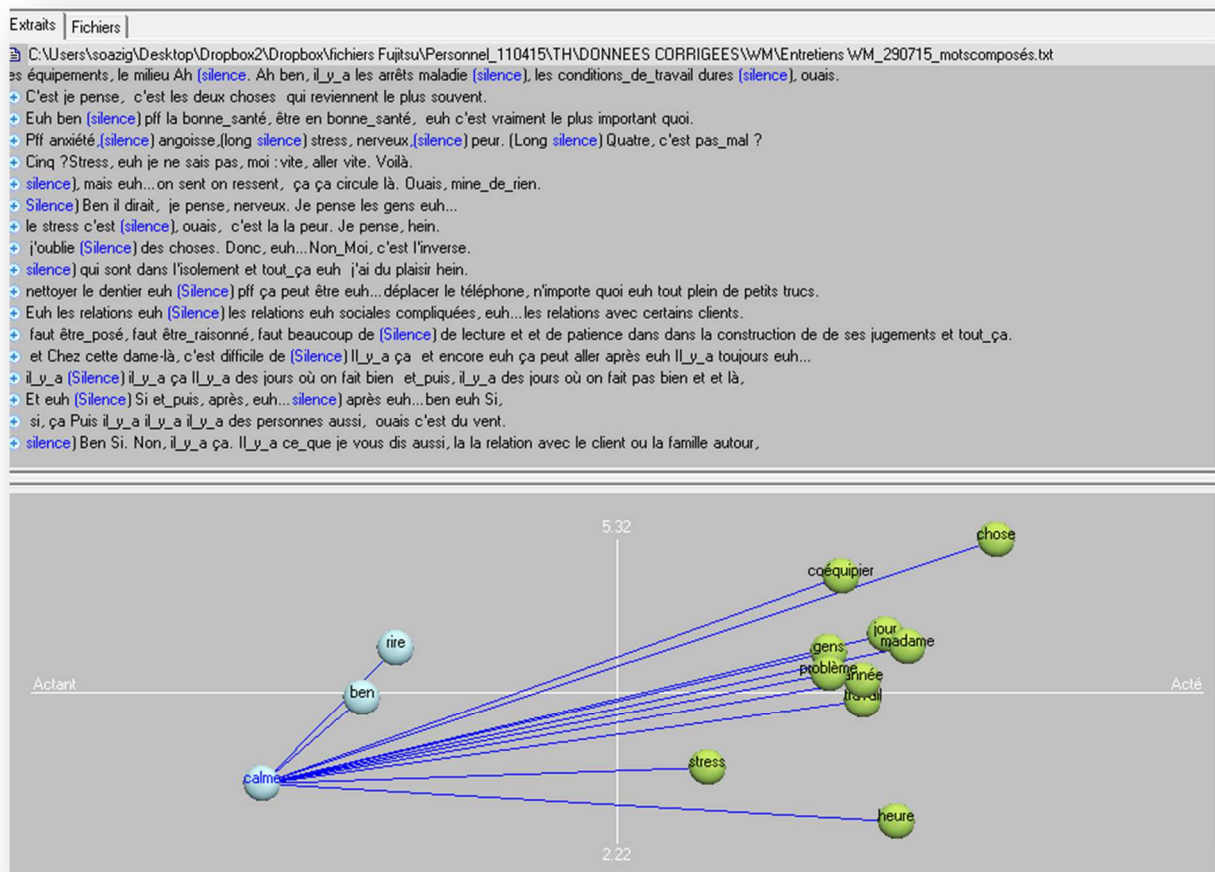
Extraits | Fichiers

C:\Users\soazig\Desktop\Dropbox2\Dropbox\fichiers Fujitsu\Personnel_110415\TH\DONNEES CORRIGEES\WM\Entretiens WM_290715_motscomposés.txt

es équipements, le milieu Ah (silence). Ah ben, il_y_a les arrêts maladie (silence), les conditions_de_travail dures (silence), ouais.
C'est je pense, c'est les deux choses qui reviennent le plus souvent.
Euh ben (silence) pff la bonne_santé, être en bonne_santé, euh c'est vraiment le plus important quoi.
Pff anxiété,(silence) angoisse,(long silence) stress, nerveux,(silence) peur. (Long silence) Quatre, c'est pas_mal ?
Cinq ?Stress, euh je ne sais pas, moi : vite, aller vite. Voilà.
silence), mais euh...on sent on ressent, ça ça circule là. Ouais, mine_de_rien.
Silence) Ben il dirait, je pense, nerveux. Je pense les gens euh...
le stress c'est (silence), ouais, c'est la la peur. Je pense, hein.
j'oublie (Silence) des choses. Donc, euh...Non_Moi, c'est l'inverse.
silence) qui sont dans l'isolement et tout_ça euh j'ai du plaisir hein.
nettoyer le dentier euh (Silence) pff ça peut être euh...déplacer le téléphone, n'importe quoi euh tout plein de petits trucs.
Euh les relations euh (Silence) les relations euh sociales compliquées, euh...les relations avec certains clients.
faut être_posé, faut être_raisonné, faut beaucoup de (Silence) de lecture et et de patience dans dans la construction de de ses jugements et tout_ça.
et Chez cette dame-là, c'est difficile de (Silence) Il_y_a ça et encore euh ça peut aller après euh Il_y_a toujours euh...
il_y_a (Silence) il_y_a ça Il_y_a des jours où on fait bien et_puis, il_y_a des jours où on fait pas bien et et là,
Et euh (Silence) Si et_puis, après, euh...silence) après euh...ben euh Si,
si, ça Puis il_y_a il_y_a il_y_a des personnes aussi, ouais c'est du vent.
silence) Ben Si. Non, il_y_a ça. Il_y_a ce_que je vous dis aussi, la la relation avec le client ou la famille autour,

5.32
chose
coéquipier
rire
jour
madame
gens
problème
donnée
travail
Actant
Acté
ben
calme
stress
heure
2.22